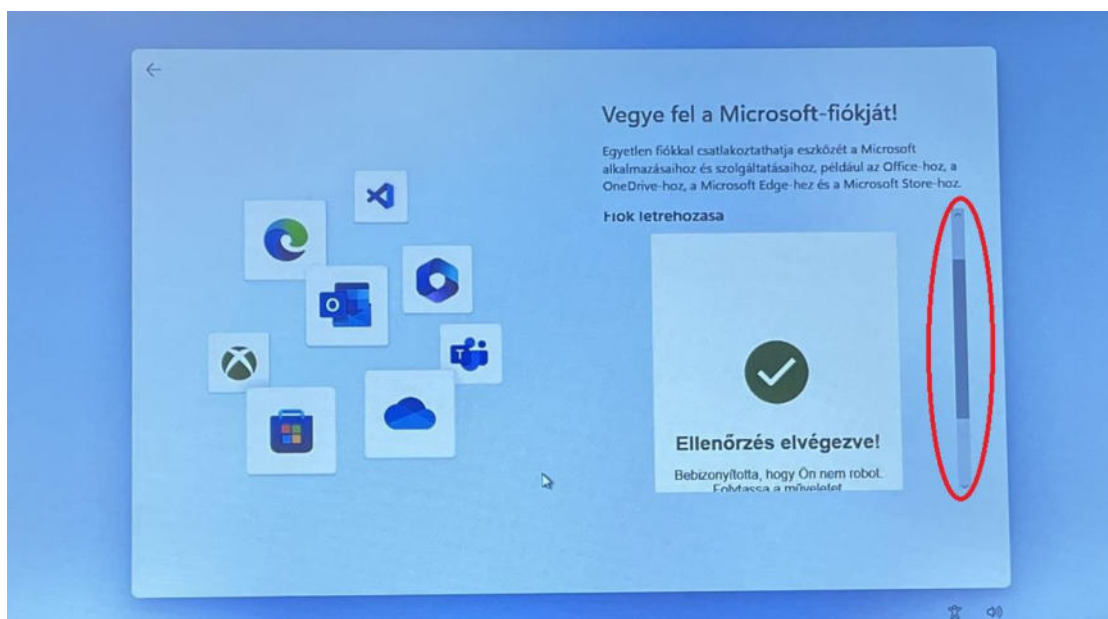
Vegye fel a Microsoft-fiókját!

Egyetlen fiókkal csatlakoztathatja eszközét a Microsoft alkalmazásaihoz és szolgáltatásaihoz, például az Office-hoz, a OneDrive-hoz, a Microsoft Edge-hez és a Microsoft Store-hoz.

Fiók létrehozása

Ellenőrzés elvégezve!

Bebizonyította, hogy Ön nem robot. Folytassa a műveletet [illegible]